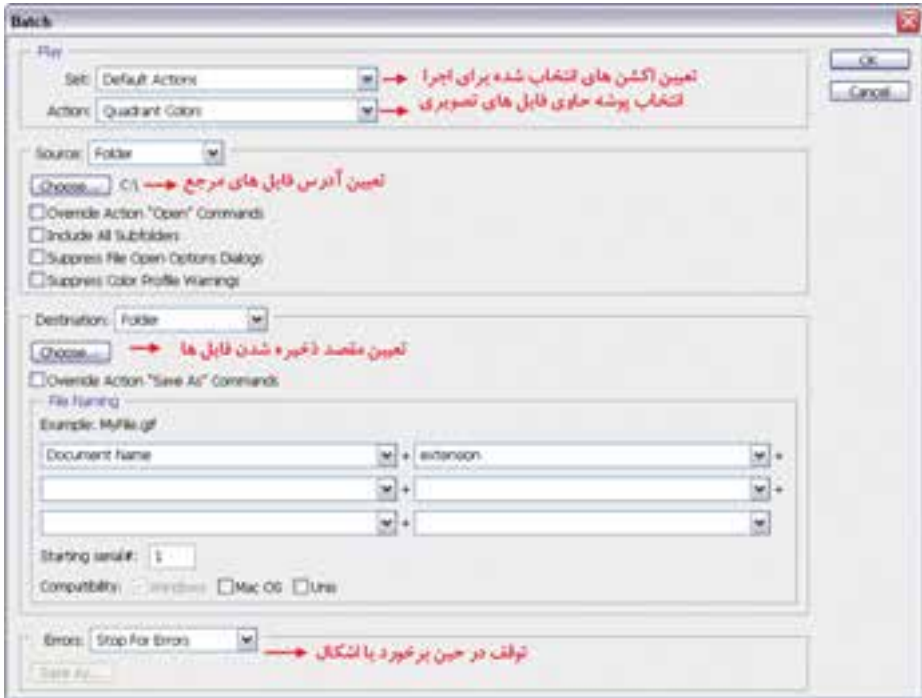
Batch

Play
Set: Default Actions
تعیین اکشن های انتخاب شده برای اجرا
Action: Quadrant Colors
انتخاب پوشه حاوی فایل های تصویری

OK
Cancel

Source: Folder
Choose... C:\
تعیین آدرس فایل های مرجع
Override Action "Open" Commands
Include All Subfolders
Suppress File Open Options Dialogs
Suppress Color Profile Warnings

Destination: Folder
Choose...
تعیین مقصد ذخیره شدن فایل ها
Override Action "Save As" Commands
File Naming
Example: MyFile.gif
Document Name + extension +
+ +
+
Starting serial#: 1
Compatibility: Windows Mac OS Unix

Errors: Stop For Errors
توقف در حین برخورد با اشکال
Save As...